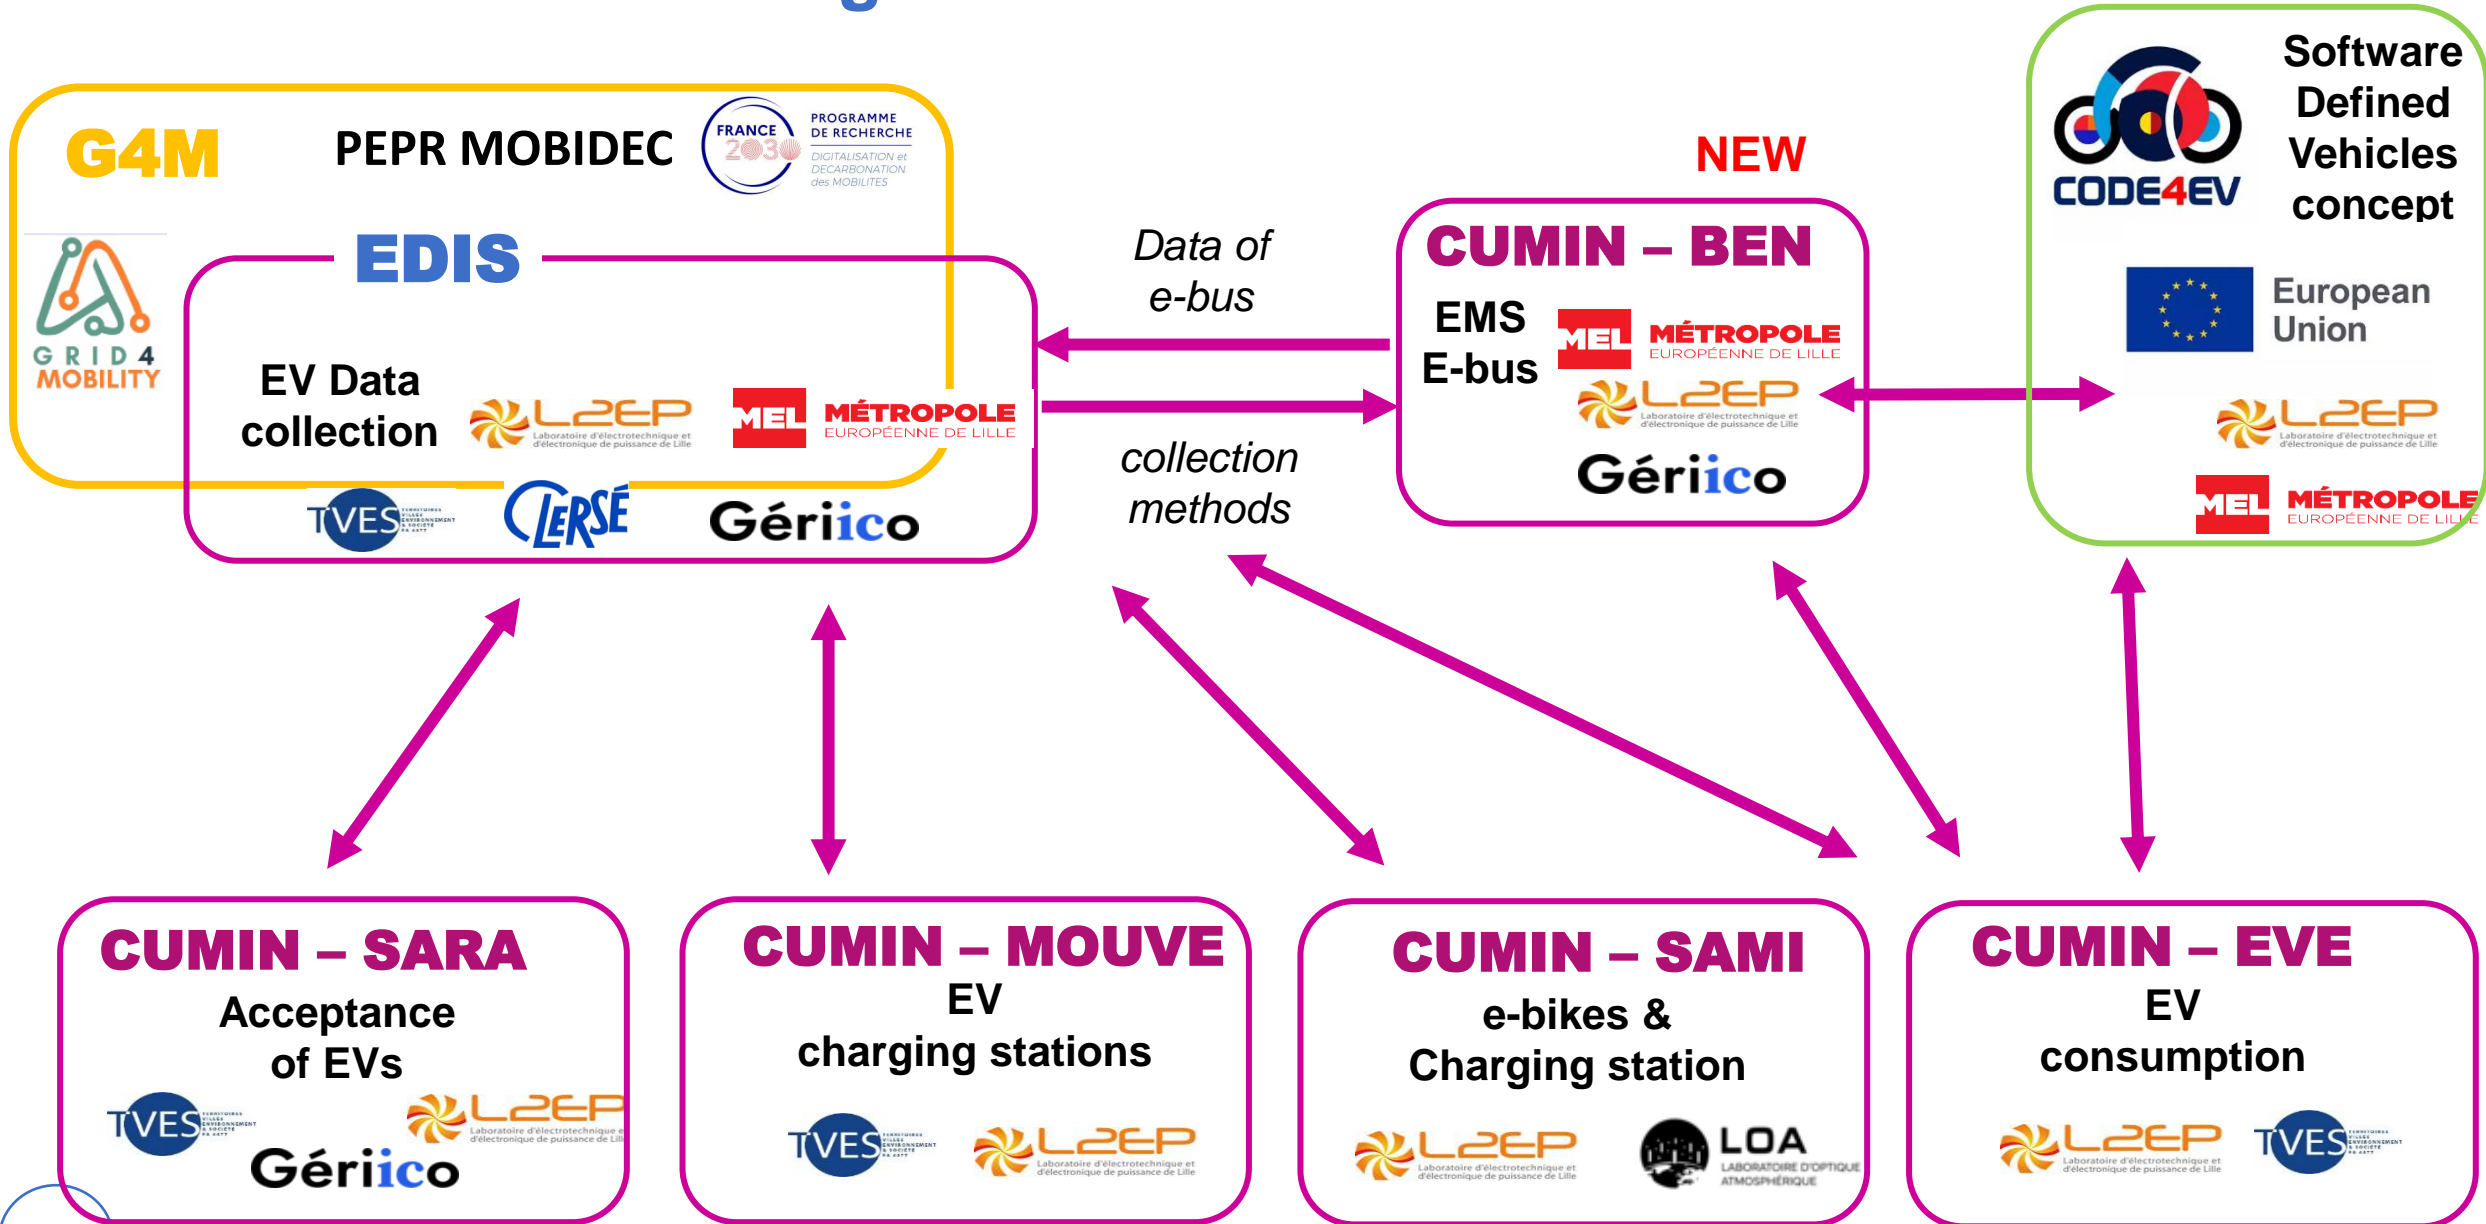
G4M

PEPR MOBIDEC

FRANCE 2030

PROGRAMME DE RECHERCHE

DIGITALISATION et DECARBONATION des MOBILITES

GRID 4 MOBILITY

EDIS

EV Data collection

L2EP Laboratoire d'électrotechnique et d'électronique de puissance de Lille

MEL MÉTROPOLE EUROPÉENNE DE LILLE

TVES

CLERSÉ

Gériico

Data of e-bus

collection methods

NEW

CUMIN – BEN

EMS E-bus

MEL MÉTROPOLE EUROPÉENNE DE LILLE

L2EP Laboratoire d'électrotechnique et d'électronique de puissance de Lille

Gériico

CODE4EV

Software Defined Vehicles concept

European Union

L2EP Laboratoire d'électrotechnique et d'électronique de puissance de Lille

MEL MÉTROPOLE EUROPÉENNE DE LILLE

CUMIN – SARA

Acceptance of EVs

TVES

L2EP Laboratoire d'électrotechnique et d'électronique de puissance de Lille

Gériico

CUMIN – MOUVE

EV charging stations

TVES

L2EP Laboratoire d'électrotechnique et d'électronique de puissance de Lille

CUMIN – SAMI

e-bikes & Charging station

L2EP Laboratoire d'électrotechnique et d'électronique de puissance de Lille

LOA LABORATOIRE D'OPTIQUE ATMOSPHÉRIQUE

CUMIN – EVE

EV consumption

L2EP Laboratoire d'électrotechnique et d'électronique de puissance de Lille

TVES